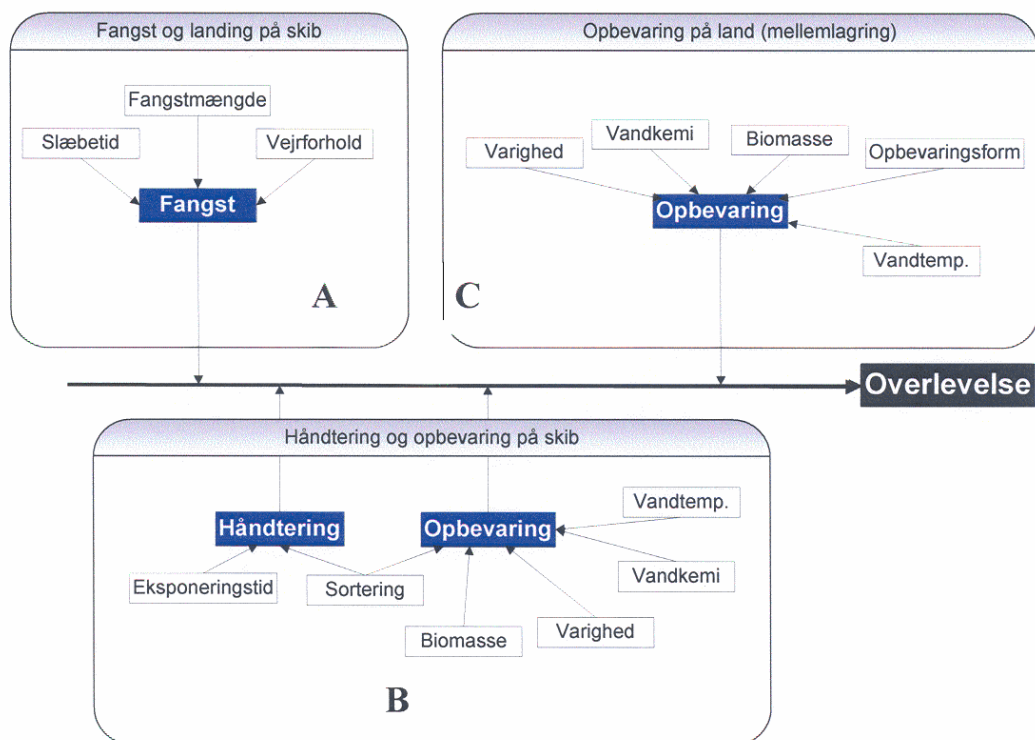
Fangst og landing på skib

Fangstmængde

Slæbetid

Vejrforhold

Fangst

A

Opbevaring på land (mellemlagring)

Vandkemi

Biomasse

Varighed

Opbevaringsform

Opbevaring

Vandtemp.

C

Overlevelse

Håndtering og opbevaring på skib

Vandtemp.

Håndtering

Opbevaring

Vandkemi

Eksponeringstid

Sortering

Varighed

Biomasse

B